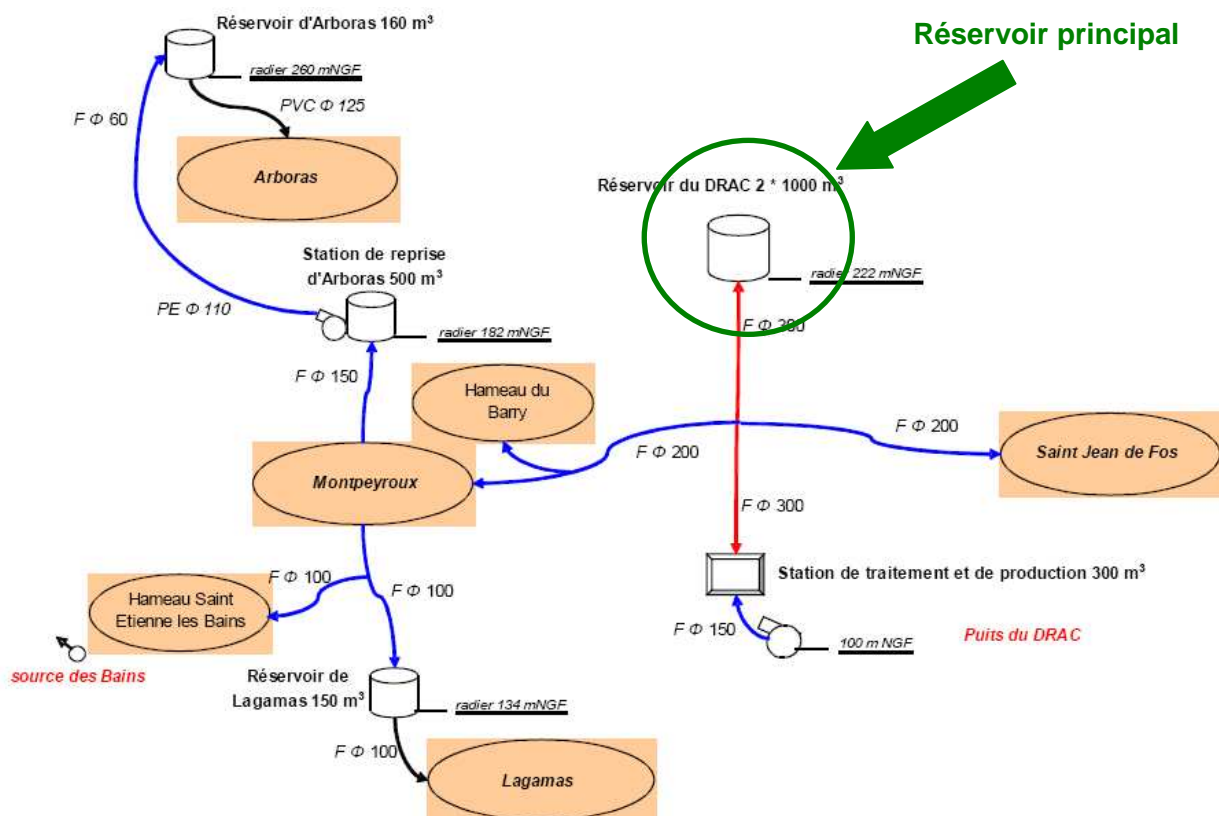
Réservoir d'Arboras 160 m³

radier 260 mNGF

PVC Φ 125

F Φ 60

Arboras

Réservoir principal

Réservoir du DRAC 2 * 1000 m³

radier 222 mNGF

Station de reprise d'Arboras 500 m³

PE Φ 110

radier 182 mNGF

F Φ 300

F Φ 150

Hameau du Barry

F Φ 200

F Φ 200

Saint Jean de Fos

Montpeyroux

F Φ 300

Station de traitement et de production 300 m³

F Φ 100

F Φ 100

Hameau Saint Etienne les Bains

F Φ 150

100 m NGF

Puits du DRAC

source des Bains

Réservoir de Lagamas 150 m³

radier 134 mNGF

F Φ 100

Lagamas